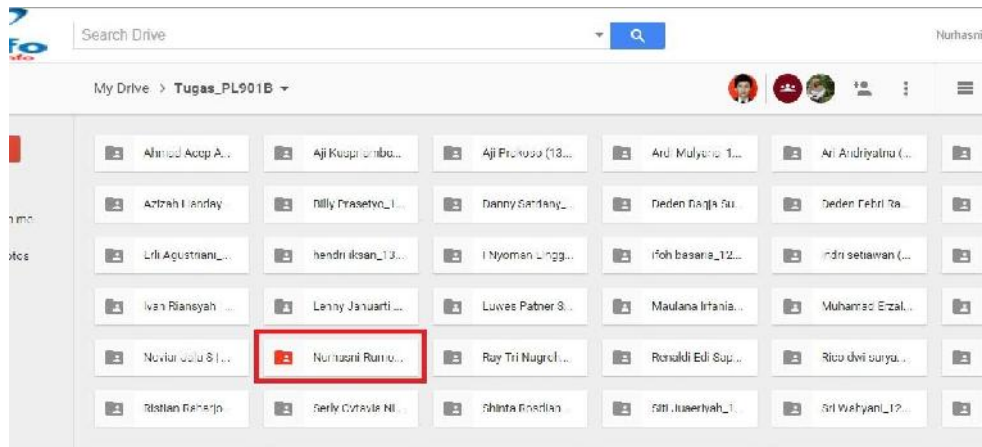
fo

Search Drive

Nurhasni

My Drive > Tugas_PL901B

Ahmad Acep A...
Aji Kuspriambo...
Aji Prokoso (13...
Ardi Mulyono 1...
Ari Andriyatna (...

Azizah Handay...
Billy Prasetyo_1...
Danny Satdany_...
Deden Dagja Su...
Deden Febri Ra...

Erli Agustriani_...
hendriksan_13...
I Nyoman Lingg...
Ifoh basaria_12...
Indri setiawan (...

Ivan Riansyah ...
Lenny Januarti ...
Luwes Patner S...
Maulana Irfania...
Muhamad Erzal...

Noviar bald S (...
Nurhasni Rumo...
Ray Tri Nugroh...
Renaldi Edi Sup...
Rico dwi surya...

Ristian Raharjo...
Serly Oktavia NI...
Shinta Rosdian...
Siti Juaeriyah_1...
Sri Wahyani_12...

ume
otes